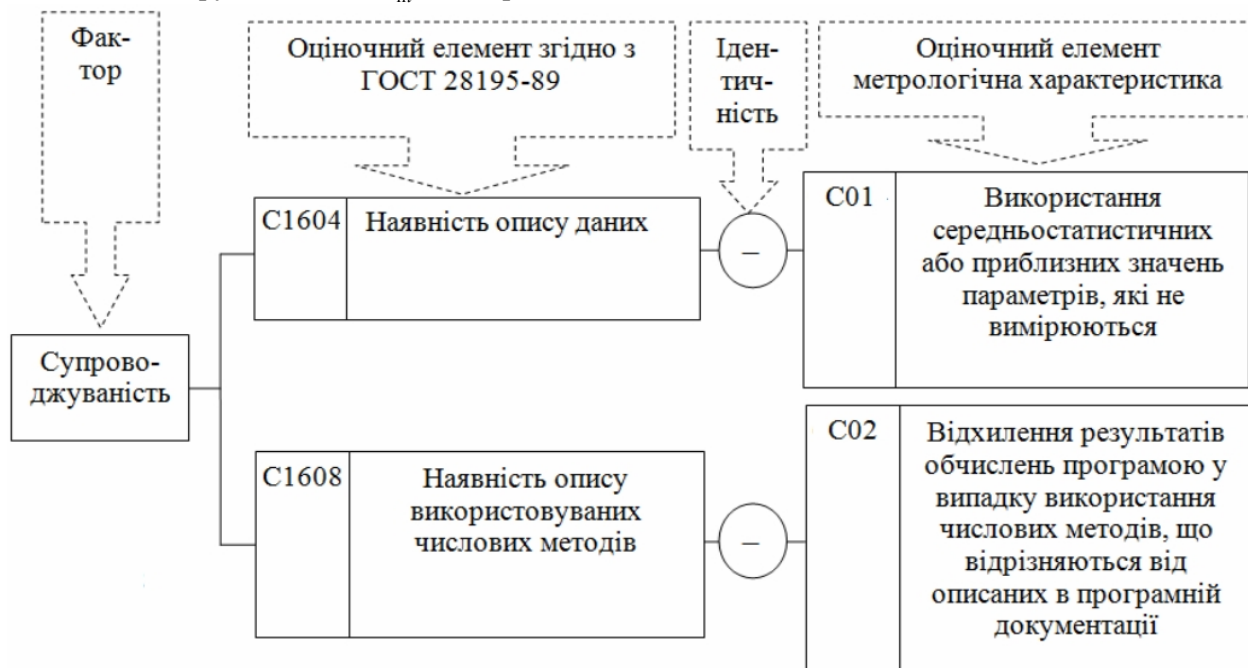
Фактор

Оціночний елемент згідно з ГОСТ 28195-89

Ідентичність

Оціночний елемент метрологічна характеристика

C1604 Наявність опису даних

–

C01 Використання середньостатистичних або приблизних значень параметрів, які не вимірюються

Супроводжуваність

C1608 Наявність опису використовуваних числових методів

–

C02 Відхилення результатів обчислень програмою у випадку використання числових методів, що відрізняються від описаних в програмній документації